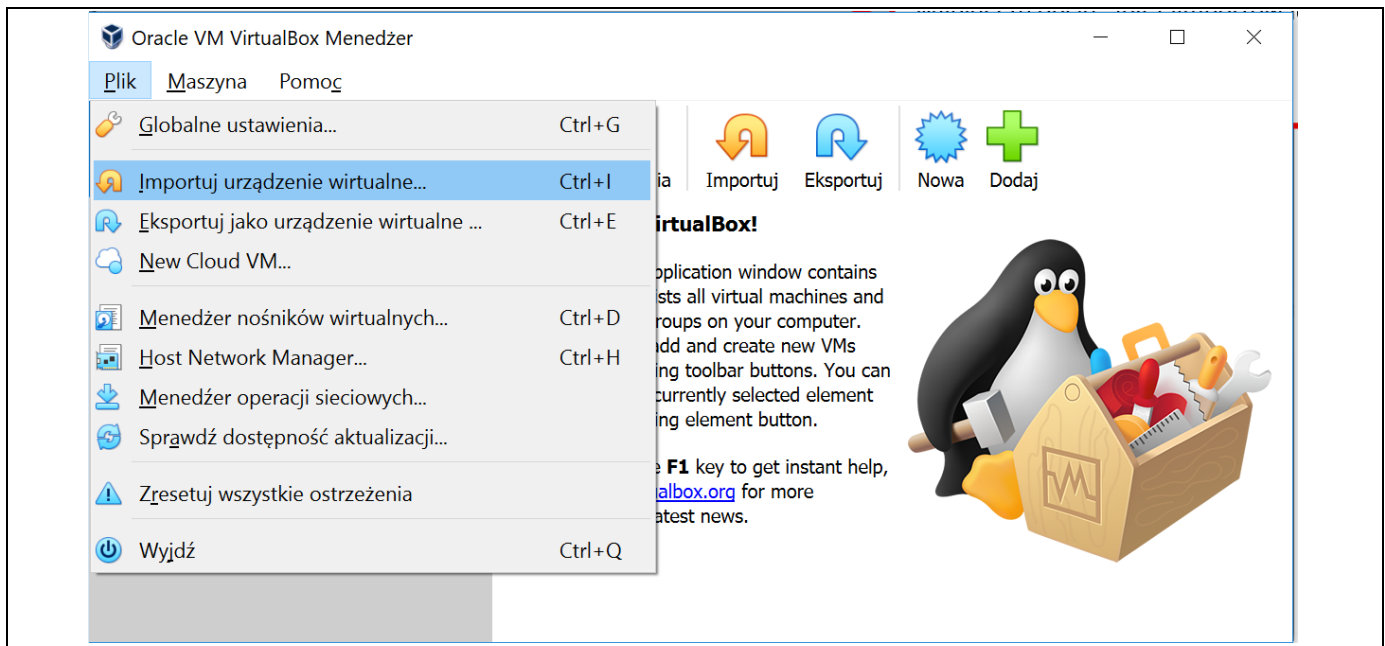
Oracle VM VirtualBox Menedżer

Plik Maszyna Pomoc

Globalne ustawienia... Ctrl+G

Importuj urządzenie wirtualne... Ctrl+I

Eksportuj jako urządzenie wirtualne ... Ctrl+E

New Cloud VM...

Menedżer nośników wirtualnych... Ctrl+D

Host Network Manager... Ctrl+H

Menedżer operacji sieciowych...

Sprawdź dostępność aktualizacji...

Zresetuj wszystkie ostrzeżenia

Wyjdź Ctrl+Q

ia Importuj Eksportuj Nowa Dodaj

irtualBox!

pplication window contains ists all virtual machines and roups on your computer. add and create new VMs ing toolbar buttons. You can currently selected element ing element button.

e **F1** key to get instant help, albox.org for more atest news.